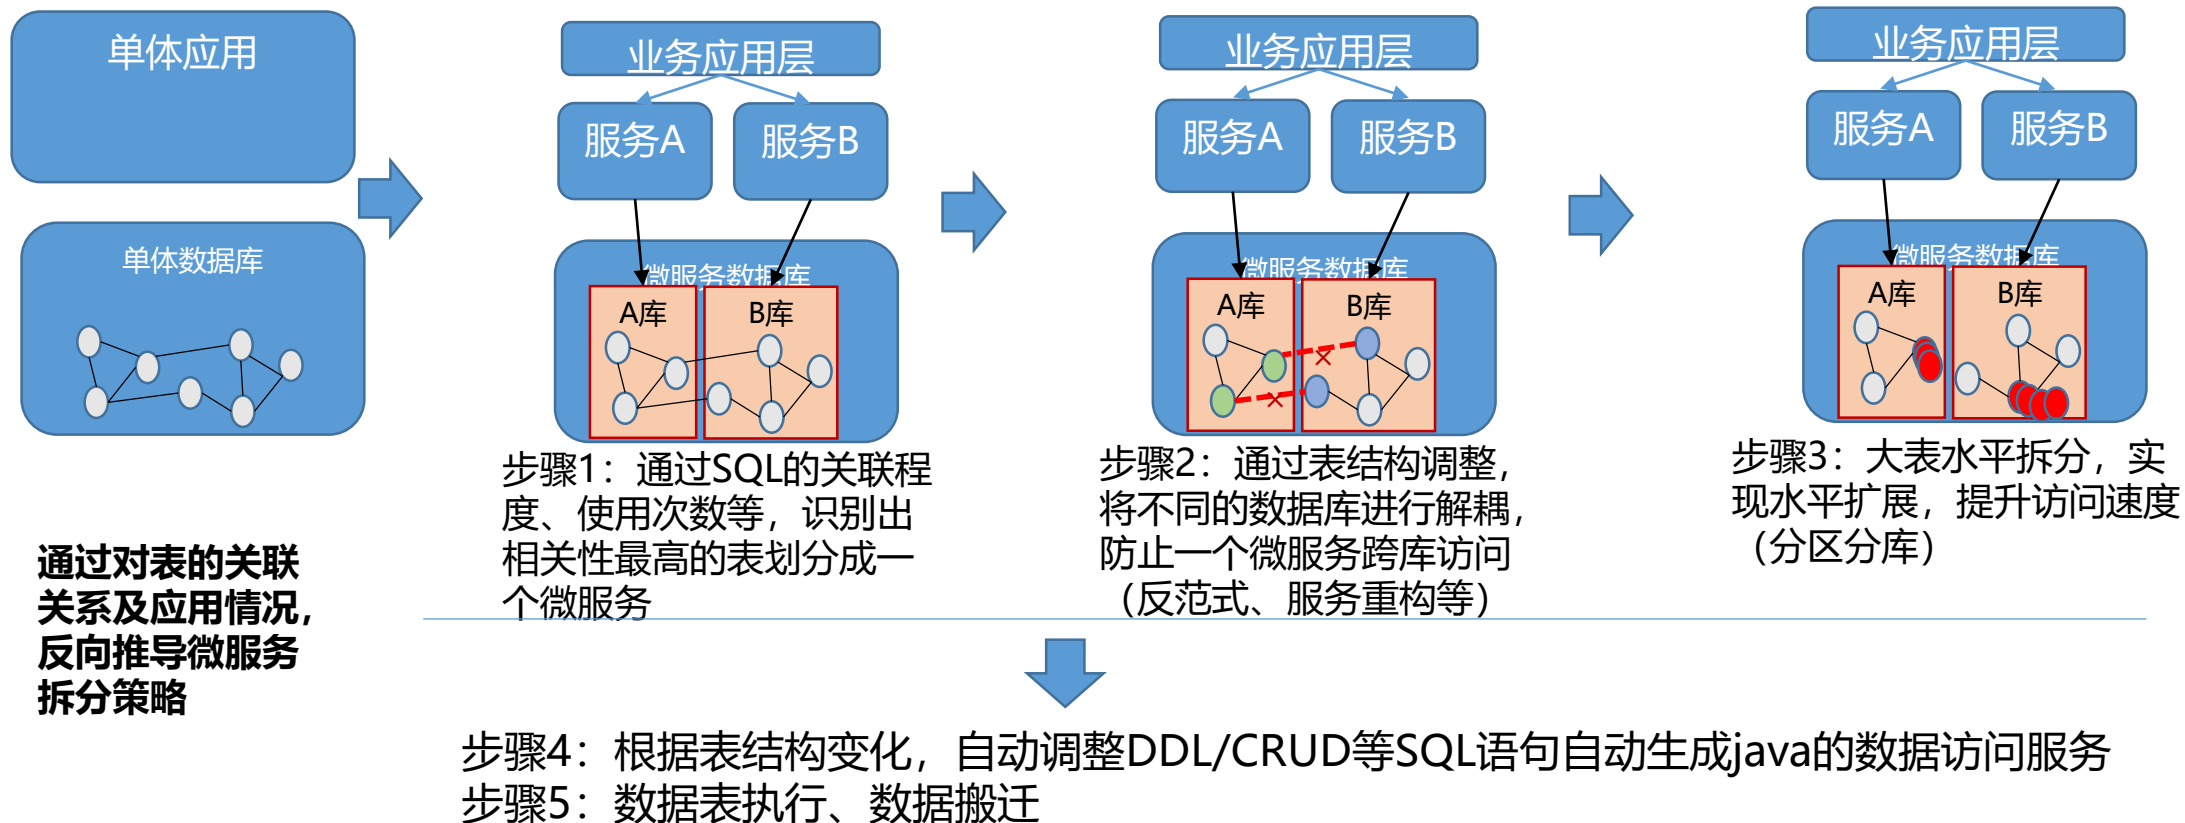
单体应用

单体数据库

通过对表的关联关系及应用情况，反向推导微服务拆分策略

业务应用层

服务A

服务B

微服务数据库

A库

B库

步骤1：通过SQL的关联程度、使用次数等，识别出相关性最高的表划分成一个微服务

业务应用层

服务A

服务B

微服务数据库

A库

B库

步骤2：通过表结构调整，将不同的数据库进行解耦，防止一个微服务跨库访问（反范式、服务重构等）

业务应用层

服务A

服务B

微服务数据库

A库

B库

步骤3：大表水平拆分，实现水平扩展，提升访问速度（分区分库）

步骤4：根据表结构变化，自动调整DDL/CRUD等SQL语句自动生成java的数据访问服务
步骤5：数据表执行、数据搬迁